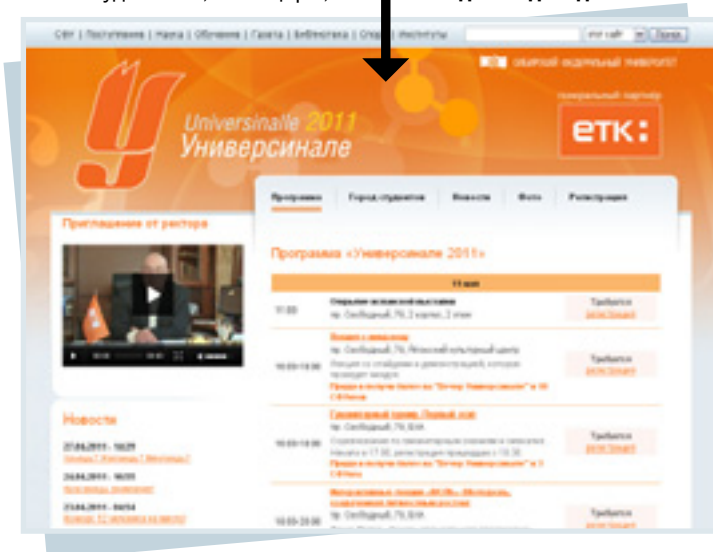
СФУ | Поступление | Наука | Обучение | Газета | Библиотека | Спорт | Институты

Universiade 2011
Универсиале

ЕТК:

Программа | Город студентов | Новости | Фото | Регистрация

Приглашение от ректора

Программа «Универсиале 2011»

11:00
Открытие выставки
пр. Свободный, 79, 2 корпус, 2 этаж
Требуется регистрация

10:00-18:00
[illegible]
пр. Свободный, 79, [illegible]
Требуется регистрация

10:00-18:00
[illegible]
пр. Свободный, 79, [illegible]
Требуется регистрация

10:00-20:00
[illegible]
пр. Свободный, 79, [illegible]
Требуется регистрация

Новости
27.04.2011 - 16:29
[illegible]
25.04.2011 - 16:55
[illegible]
23.04.2011 - 04:54
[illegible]